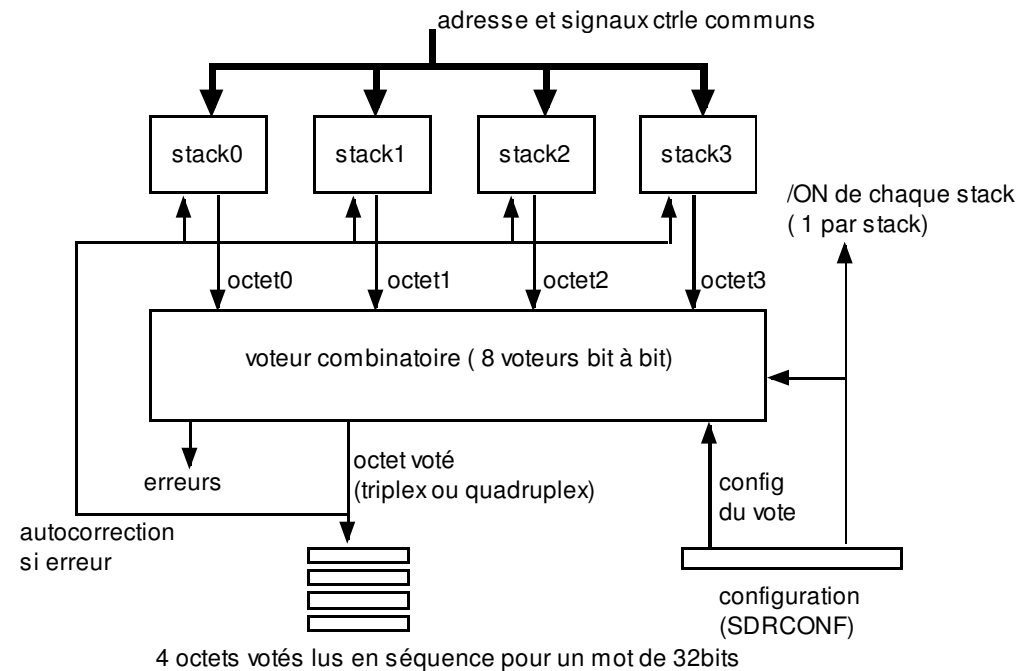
adresse et signaux ctrle communs

stack0

stack1

stack2

stack3

/ON de chaque stack
( 1 par stack)

octet0

octet1

octet2

octet3

voteur combinatoire ( 8 voteurs bit à bit)

erreurs

octet voté
(triplex ou quadruplex)

config
du vote

autocorrection
si erreur

configuration
(SDRCONF)

4 octets votés lus en séquence pour un mot de 32bits